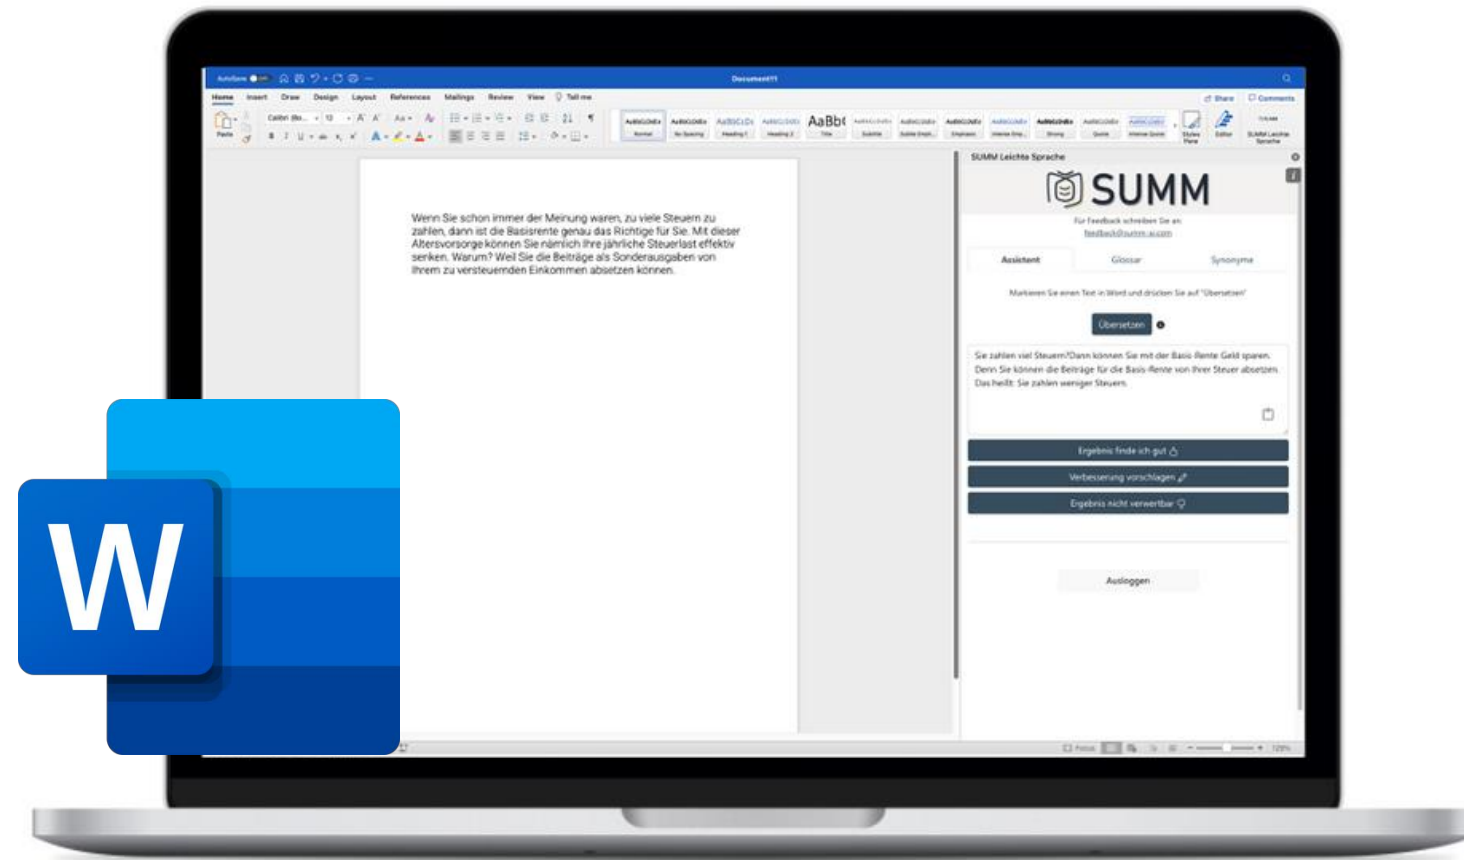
AutoSave
Document11
Home Insert Draw Design Layout References Mailings Review View Tell me
Share Comments
Calibri (Bo... 12
AaBbCcDdEe AaBbCcDdEe AaBbCcDc AaBbCcDdEe AaBb( 
Normal No Spacing Heading 1 Heading 2 Title Subtitle Subtle Emph... Emphasis Intense Emp... Strong Quote Intense Quote
Styles Pane Editor SUMM Leichte Sprache

Wenn Sie schon immer der Meinung waren, zu viele Steuern zu zahlen, dann ist die Basisrente genau das Richtige für Sie. Mit dieser Altersvorsorge können Sie nämlich Ihre jährliche Steuerlast effektiv senken. Warum? Weil Sie die Beiträge als Sonderausgaben von Ihrem zu versteuernden Einkommen absetzen können.

SUMM Leichte Sprache
SUMM
Für Feedback schreiben Sie an: feedback@summ-ai.com
Assistent Glossar Synonyme
Markieren Sie einen Text in Word und drücken Sie auf "Übersetzen"
Übersetzen
Sie zahlen viel Steuern?Dann können Sie mit der Basis Rente Geld sparen. Denn Sie können die Beiträge für die Basis Rente von Ihrer Steuer absetzen. Das heißt: Sie zahlen weniger Steuern.
Ergebnis finde ich gut
Verbesserung vorschlagen
Ergebnis nicht verwertbar
Ausloggen
Focus 120%
W